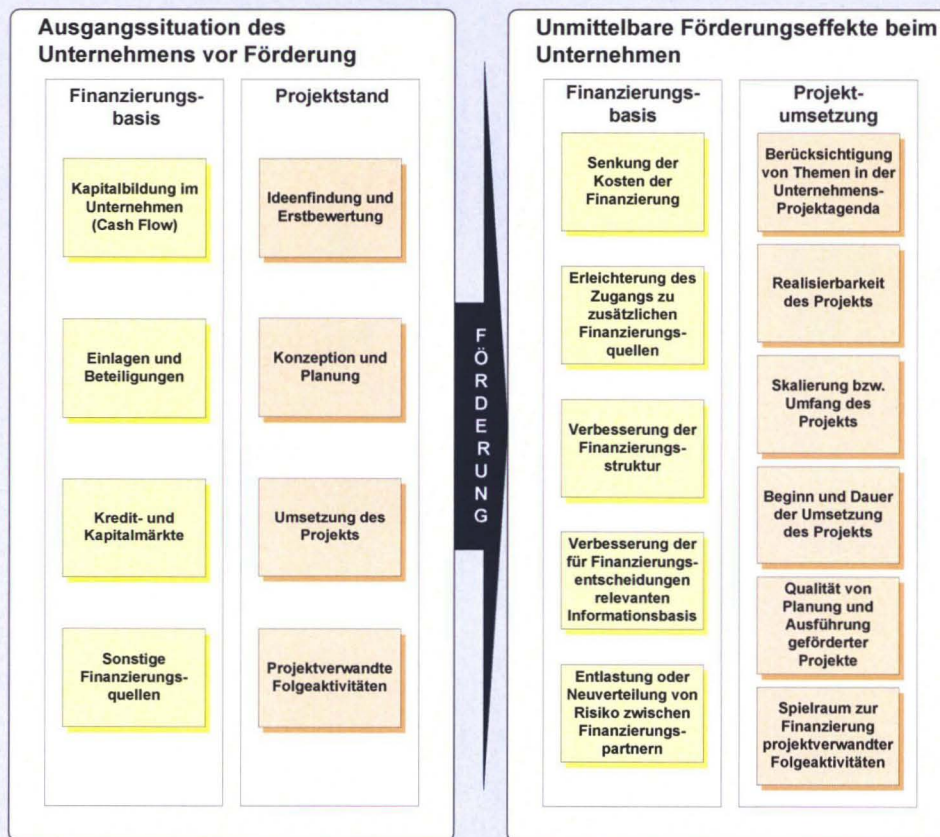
Ausgangssituation des Unternehmens vor Förderung

Finanzierungsbasis

Kapitalbildung im Unternehmen (Cash Flow)

Einlagen und Beteiligungen

Kredit- und Kapitalmärkte

Sonstige Finanzierungsquellen

Projektstand

Ideenfindung und Erstbewertung

Konzeption und Planung

Umsetzung des Projekts

Projektverwandte Folgeaktivitäten

F Ö R D E R U N G

Unmittelbare Förderungseffekte beim Unternehmen

Finanzierungsbasis

Senkung der Kosten der Finanzierung

Erleichterung des Zugangs zu zusätzlichen Finanzierungsquellen

Verbesserung der Finanzierungsstruktur

Verbesserung der für Finanzierungsentscheidungen relevanten Informationsbasis

Entlastung oder Neuverteilung von Risiko zwischen Finanzierungspartnern

Projektumsetzung

Berücksichtigung von Themen in der Unternehmens-Projektagenda

Realisierbarkeit des Projekts

Skalierung bzw. Umfang des Projekts

Beginn und Dauer der Umsetzung des Projekts

Qualität von Planung und Ausführung geförderter Projekte

Spielraum zur Finanzierung projektverwandter Folgeaktivitäten